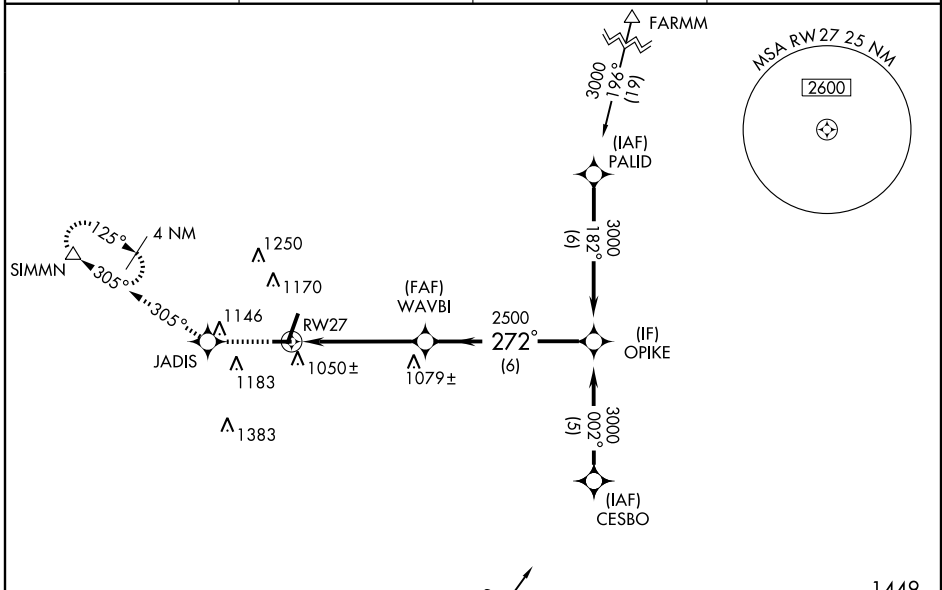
FARMM

3000
196°
(19)

MSA RW27 25 NM

2600

(IAF)
PALID

4 NM

125°

SIMMN

305°

305°

1250

1170

3000
182°
(9)

1146

RW27

(FAF)
WAVBI

2500
272°
(6)

(IF)
OPIKE

JADIS

1183

1050±

1079±

3000
002°
(5)

1383

(IAF)
CESBO

1449